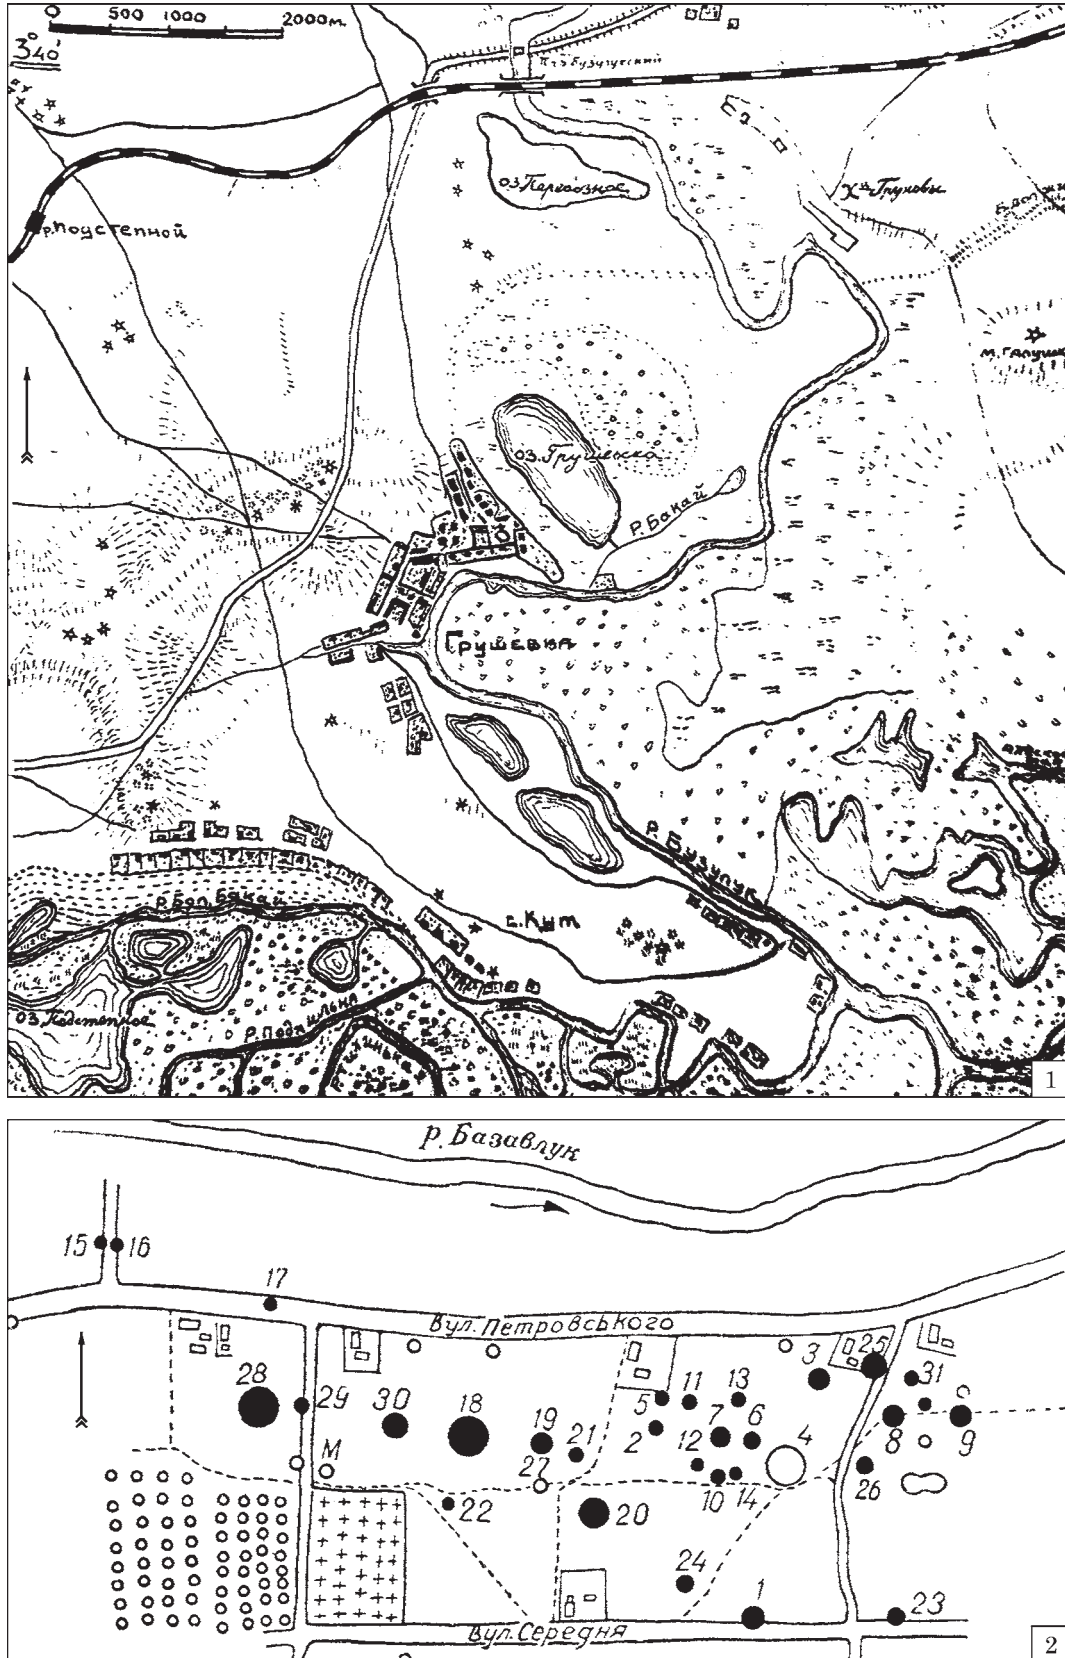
0 500 1000 2000м.
340

Пл. Бузулукский
оз. Перегозное
х. Груновы
р. Подстепной
оз. Грушевское
м. Галушки
р. Бакай
Грушевка
р. Бузулук
с. Кут
р. Бол. Бакай
оз. Подстепное
р. Подпильна
1

р. Базавлук
15 16
17
Вул. Петровського
3 25
28 29 30 18 19 21 5 11 13 7 6 31
2 12 4 8 9
М 27
10 14 26
22 20
24
1 23
Вул. Середня
2